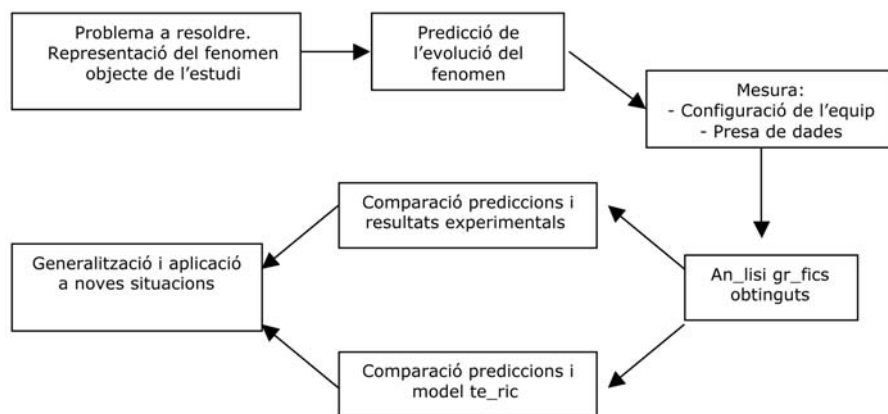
Problema a resoldre. Representació del fenomen objecte de l'estudi

Predicció de l'evolució del fenomen

Mesura:
- Configuració de l'equip
- Presa de dades

Comparació prediccions i resultats experimentals

Generalització i aplicació a noves situacions

An_lisi gr_fics obtinguts

Comparació prediccions i model te_ric